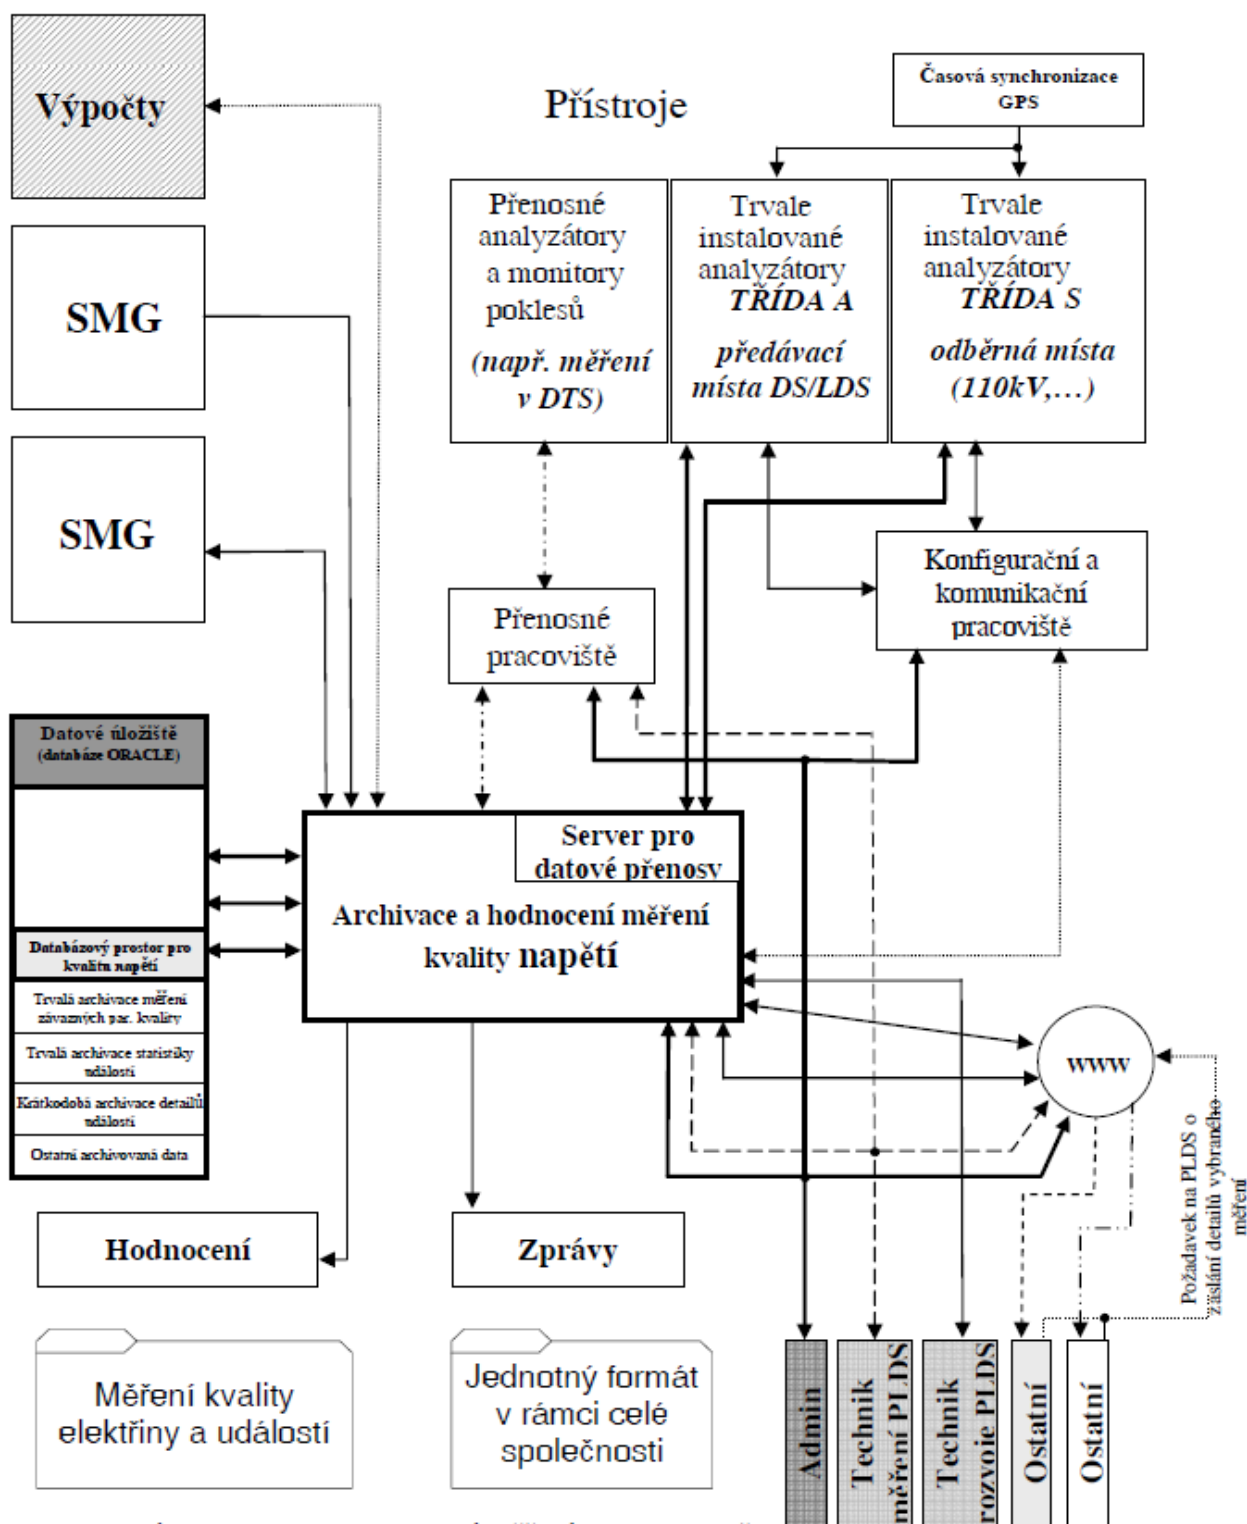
Výpočty

Přístroje

Časová synchronizace GPS

SMG

SMG

Přenosné analyzátory a monitory poklesů

(např. měření v DTS)

Trvale instalované analyzátory TŘÍDA A

předávací místa DS/LDS

Trvale instalované analyzátory TŘÍDA S

odběrná místa (110kV,...)

Konfigurační a komunikační pracoviště

Přenosné pracoviště

Datové úložiště (databáze ORACLE)

Databázový prostor pro kvalitu napětí

Trvalá archivace měření závazných par. kvality

Trvalá archivace statistiky událostí

Krátkodobá archivace detailů událostí

Ostatní archivovaná data

Server pro datové přenosy

Archivace a hodnocení měření kvality napětí

www

Požadavek na PLDS o zaslání detailů vybraného měření

Hodnocení

Zprávy

Měření kvality elektřiny a událostí

Jednotný formát v rámci celé společnosti

Admin

Technik měření PLDS

Technik rozvoje PLDS

Ostatní

Ostatní